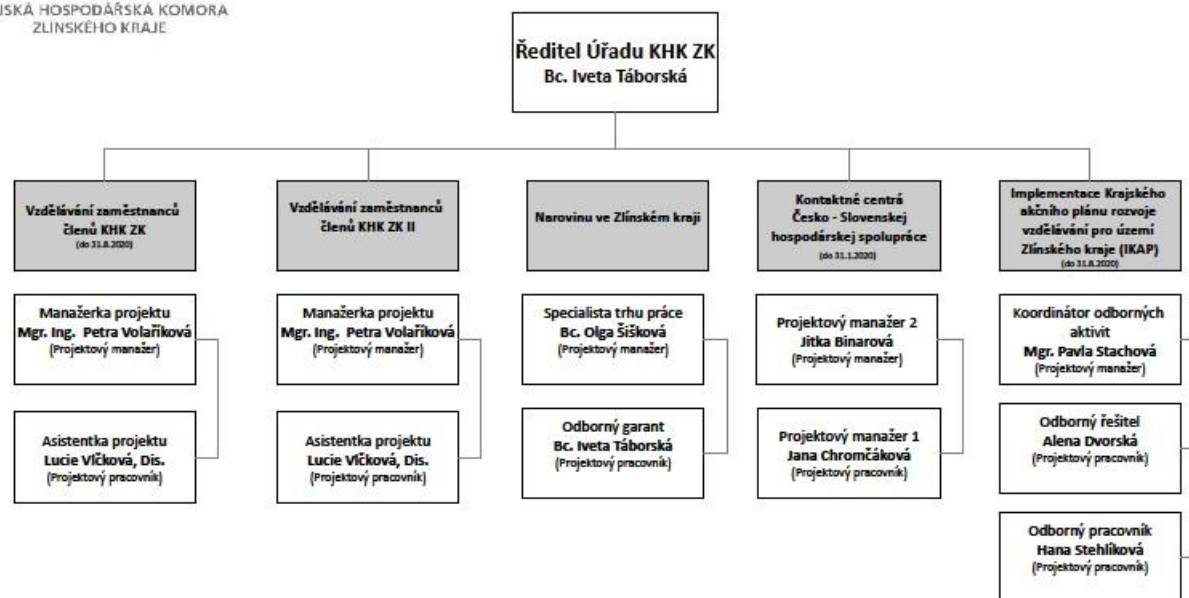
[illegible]SKÁ HOSPODÁŘSKÁ KOMORA
ZLÍNSKÉHO KRAJE

Ředitel Úřadu KHK ZK
Bc. Iveta Táborská

Vzdělávání zaměstnanců členů KHK ZK
(do 31.8.2020)

Manažerka projektu
Mgr. Ing. Petra Volaříková
(Projektový manažer)

Asistentka projektu
Lucie Vlčková, Dis.
(Projektový pracovník)

Vzdělávání zaměstnanců členů KHK ZK II

Manažerka projektu
Mgr. Ing. Petra Volaříková
(Projektový manažer)

Asistentka projektu
Lucie Vlčková, Dis.
(Projektový pracovník)

Narovinu ve Zlínském kraji

Specialista trhu práce
Bc. Olga Šišková
(Projektový manažer)

Odborný garant
Bc. Iveta Táborská
(Projektový pracovník)

Kontaktné centrá Česko - Slovenskej hospodárskej spolupráce
(do 31.1.2020)

Projektový manažer 2
Jitka Binarová
(Projektový manažer)

Projektový manažer 1
Jana Chromčáková
(Projektový pracovník)

Implementace Krajského akčního plánu rozvoje vzdělávání pro území Zlínského kraje (IKAP)
(do 31.8.2020)

Koordinátor odborných aktivit
Mgr. Pavla Stachová
(Projektový manažer)

Odborný řešitel
Alena Dvorská
(Projektový pracovník)

Odborný pracovník
Hana Stehlíková
(Projektový pracovník)